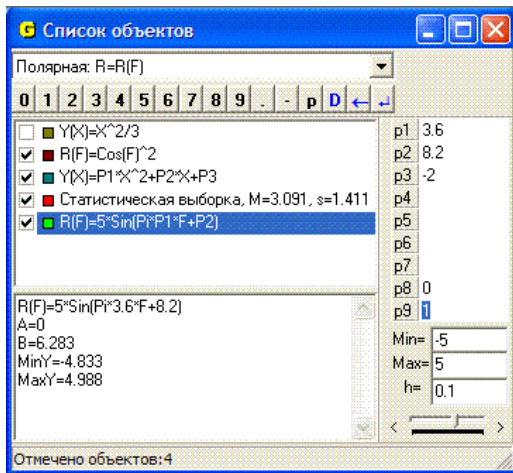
Список объектов

Полярная: R=R(F)

0 1 2 3 4 5 6 7 8 9 . - p D ← ↵

Y(X)=X^2/3
R(F)=Cos(F)^2
Y(X)=P1*X^2+P2*X+P3
Статистическая выборка, M=3.091, s=1.411
R(F)=5*Sin(Pi*P1*F+P2)

p1 3.6
p2 8.2
p3 -2
p4
p5
p6
p7
p8 0
p9 1

R(F)=5*Sin(Pi*3.6*F+8.2)
A=0
B=6.283
MinY=-4.833
MaxY=4.988

Min= -5
Max= 5
h= 0.1

Отмечено объектов:4